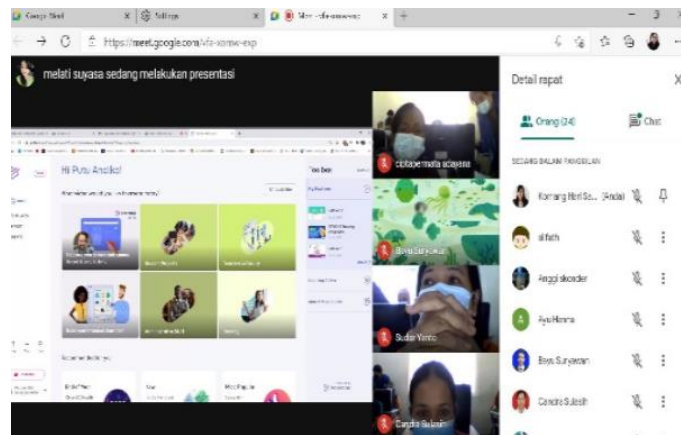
Google Meet | Setelan | Meet - vfa-xomw-exp

https://meet.google.com/vfa-xomw-exp

melati suyasa sedang melakukan presentasi

Hi Putu Anclki!

Detail rapat

Orang (24) Chat

SEDANG DALAM PANGGILAN

Komang Hari Sa... (Anda)

alfath

Anggi iskandar

Ayu Hanna

Bayu Suryawan

Candra Sulasih

citrapermata adayana

Bayu Suryawan

Sudar Yanto

Candra Sulasih